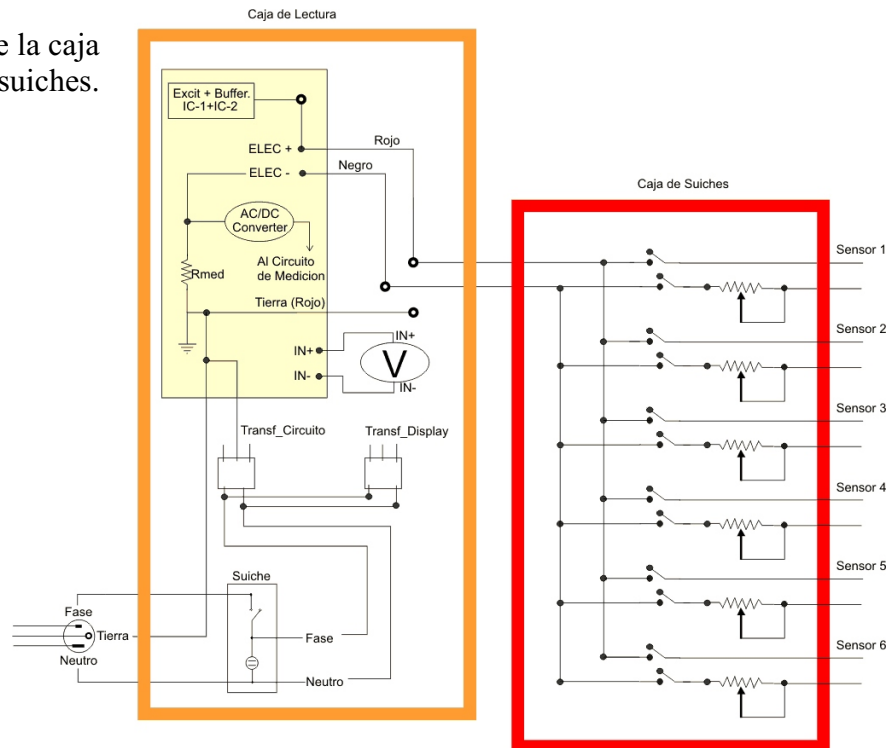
e la caja
suiches.

Caja de Lectura

Excit + Buffer.
IC-1+IC-2

ELEC +
ELEC -
Rojo
Negro
AC/DC
Converter
Al Circuito
de Medicion
Rmed
Tierra (Rojo)
IN+
IN-
V
IN+
IN-
Transf_Circuito
Transf_Display
Suiche
Fase
Tierra
Neutro
Fase
Neutro

Caja de Suiches

Sensor 1
Sensor 2
Sensor 3
Sensor 4
Sensor 5
Sensor 6